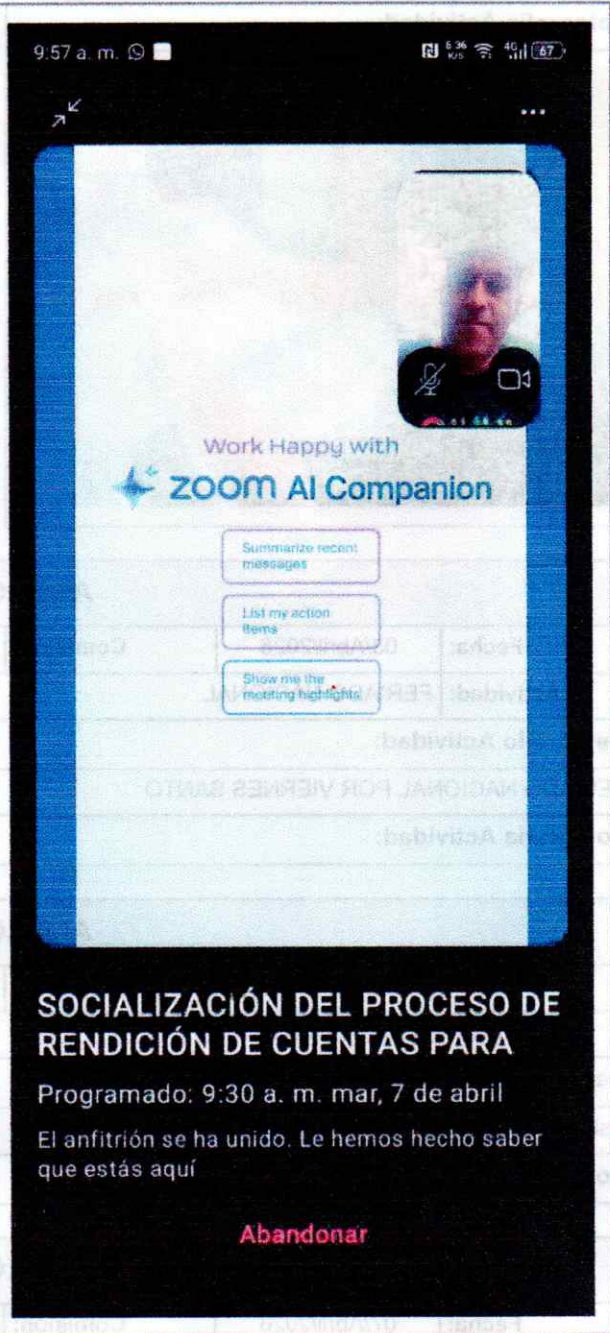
9:57 a. m.

6.36 KB/S 4G 67

...

Work Happy with

zoom AI Companion

Summarize recent messages

List my action items

Show me the meeting highlights

SOCIALIZACIÓN DEL PROCESO DE RENDICIÓN DE CUENTAS PARA

Programado: 9:30 a. m. mar, 7 de abril

El anfitrión se ha unido. Le hemos hecho saber que estás aquí

Abandonar